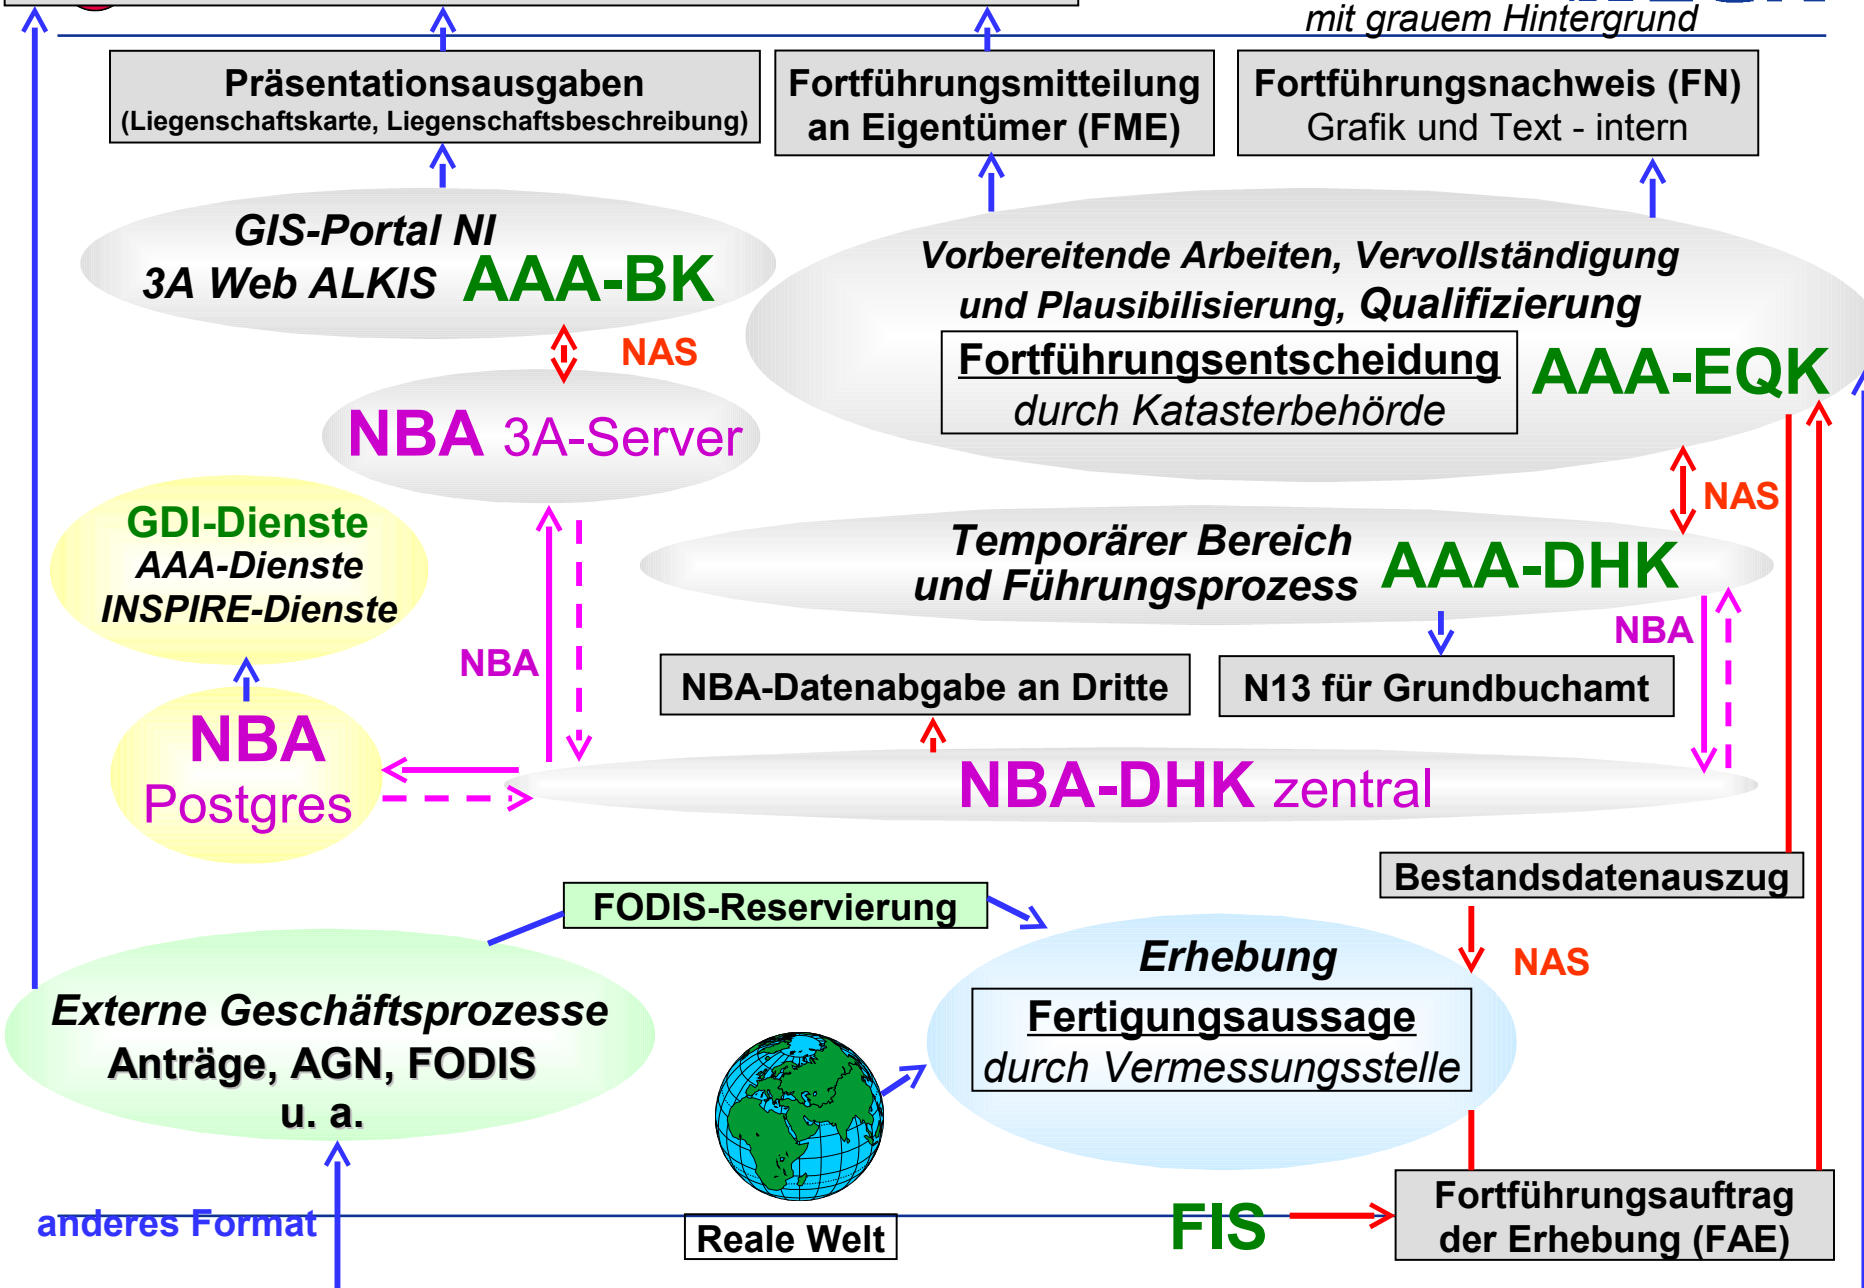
mit grauem Hintergrund

Präsentationsausgaben
(Liegenschaftskarte, Liegenschaftsbeschreibung)

Fortführungsmitteilung an Eigentümer (FME)

Fortführungsnachweis (FN)
Grafik und Text - intern

GIS-Portal NI
3A Web ALKIS AAA-BK

NAS

NBA 3A-Server

Vorbereitende Arbeiten, Vervollständigung und Plausibilisierung, Qualifizierung

Fortführungsentscheidung
durch Katasterbehörde

AAA-EQK

NAS

GDI-Dienste
AAA-Dienste
INSPIRE-Dienste

Temporärer Bereich und Führungsprozess AAA-DHK

NBA

NBA

NBA-Datenabgabe an Dritte

N13 für Grundbuchamt

NBA
Postgres

NBA-DHK zentral

Bestandsdatenauszug

FODIS-Reservierung

NAS

Erhebung

Fertigungsaussage
durch Vermessungsstelle

Externe Geschäftsprozesse
Anträge, AGN, FODIS
u. a.

anderes Format

Reale Welt

FIS

Fortführungsauftrag der Erhebung (FAE)